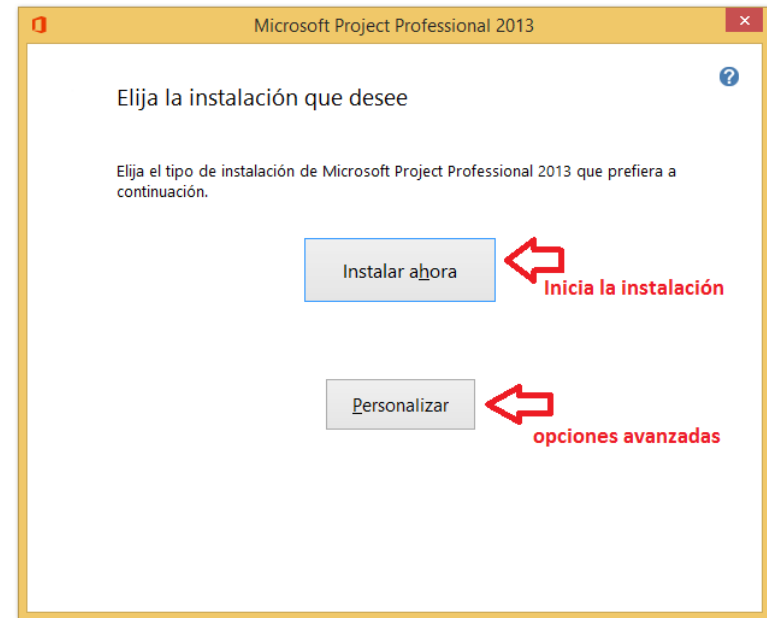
Microsoft Project Professional 2013

Elija la instalación que desee

Elija el tipo de instalación de Microsoft Project Professional 2013 que prefiera a continuación.

Instalar ahora

Inicia la instalación

Personalizar

opciones avanzadas